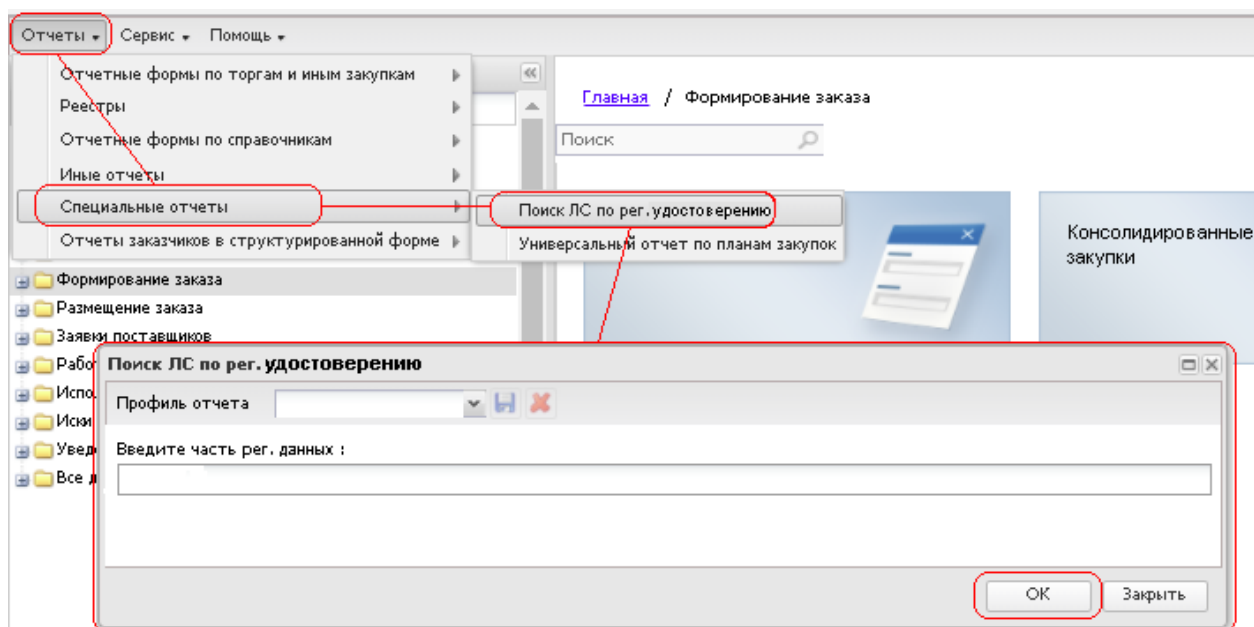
Отчеты ▾ Сервис ▾ Помощь ▾

Отчетные формы по торгам и иным закупкам
Реестры
Отчетные формы по справочникам
Иные отчеты
Специальные отчеты
Отчеты заказчиков в структурированной форме

Поиск ЛС по рег.удостоверению
Универсальный отчет по планам закупок

Главная / Формирование заказа

Поиск

Консолидированные закупки

Формирование заказа
Размещение заказа
Заявки поставщиков
Рабо
Испо
Иски
Увед
Все д

Поиск ЛС по рег. удостоверению

Профиль отчета

Введите часть рег. данных :

OK
Закрыть